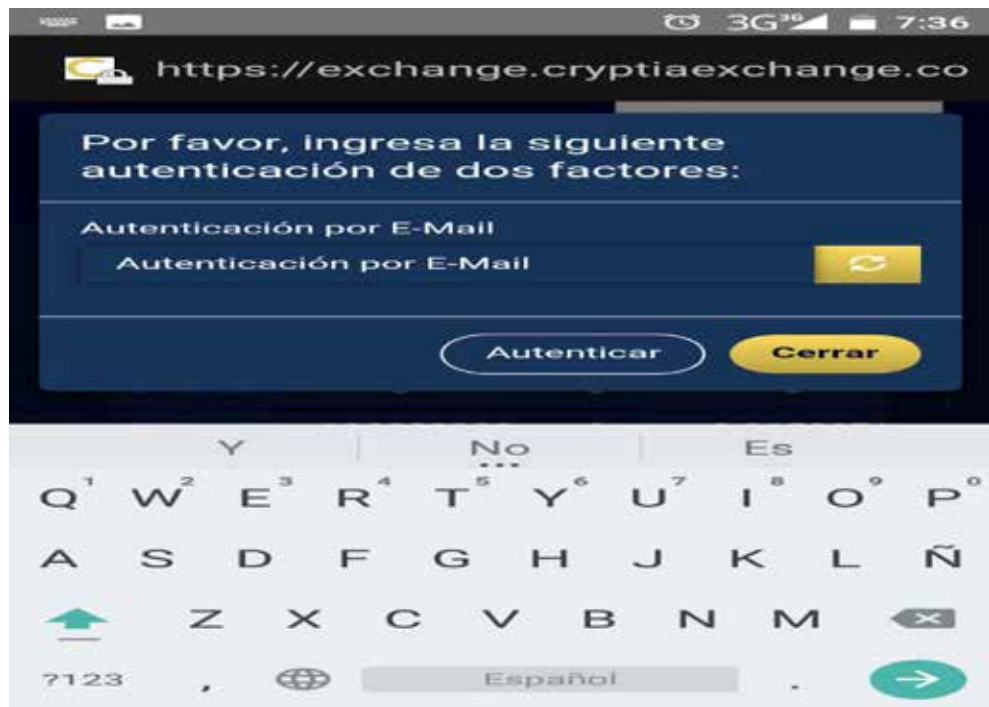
3G 7:36

https://exchange.cryptiaexchange.co

Por favor, ingresa la siguiente autenticación de dos factores:

Autenticación por E-Mail

Autenticación por E-Mail

Autenticar

Cerrar

Y No Es

Q 1 W 2 E 3 R 4 T 5 Y 6 U 7 I 8 O 9 P 0

A S D F G H J K L Ñ

Z X C V B N M

?123 , Español .